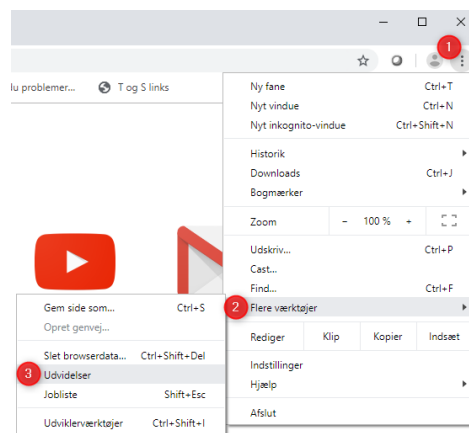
1

lu problemer... T og S links

Ny fane Ctrl+T
Nyt vindue Ctrl+N
Nyt inkognito-vindue Ctrl+Shift+N

Historik
Downloads Ctrl+J
Bogmærker

Zoom − 100 % +

Udskriv... Ctrl+P
Cast...
Find... Ctrl+F
2 Flere værktøjer

Rediger Klip Kopier Indsæt

Indstillinger
Hjælp

Afslut

Gem side som... Ctrl+S
Opret genvej...

Slet browserdata... Ctrl+Shift+Del
3 Udvidelser
Jobliste Shift+Esc

Udviklerværktøjer Ctrl+Shift+I